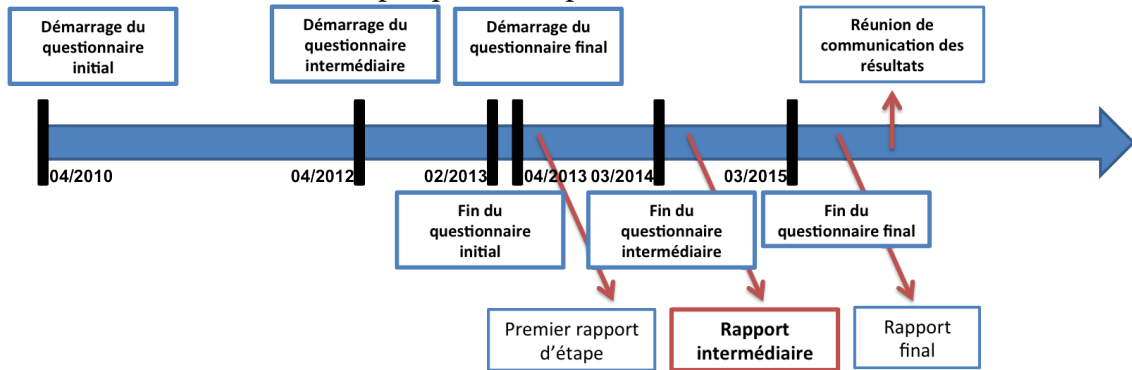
Démarrage du questionnaire initial

Démarrage du questionnaire intermédiaire

Démarrage du questionnaire final

Réunion de communication des résultats

04/2010

04/2012

02/2013

04/2013

03/2014

03/2015

Fin du questionnaire initial

Fin du questionnaire intermédiaire

Fin du questionnaire final

Premier rapport d'étape

Rapport intermédiaire

Rapport final